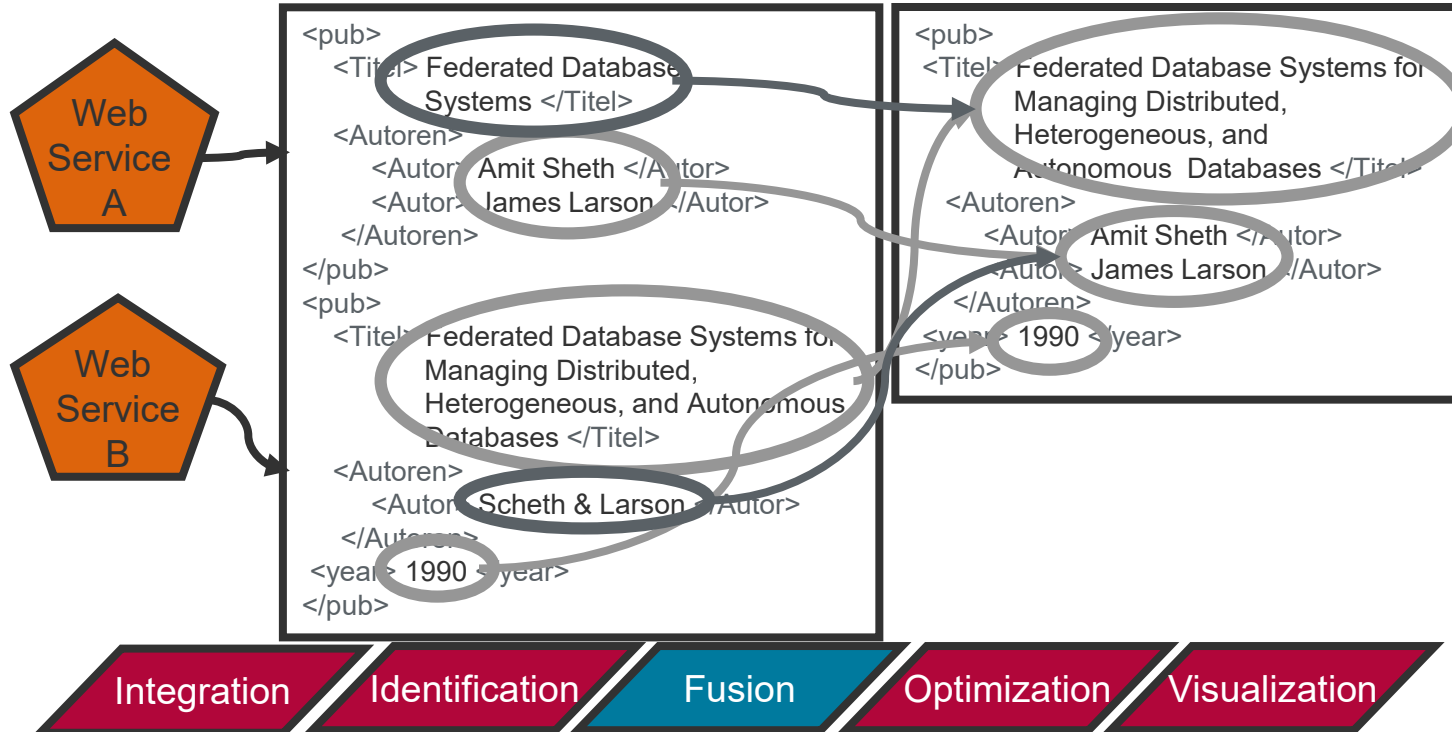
Web Service A

Web Service B

<pub>
<Titel> Federated Database Systems </Titel>
<Autoren>
<Autor> Amit Sheth </Autor>
<Autor> James Larson </Autor>
</Autoren>
</pub>
<pub>
<Titel> Federated Database Systems for Managing Distributed, Heterogeneous, and Autonomous Databases </Titel>
<Autoren>
<Autor> Scheth & Larson </Autor>
</Autoren>
<year> 1990 </year>
</pub>

<pub>
<Titel> Federated Database Systems for Managing Distributed, Heterogeneous, and Autonomous Databases </Titel>
<Autoren>
<Autor> Amit Sheth </Autor>
<Autor> James Larson </Autor>
</Autoren>
<year> 1990 </year>
</pub>

Integration

Identification

Fusion

Optimization

Visualization